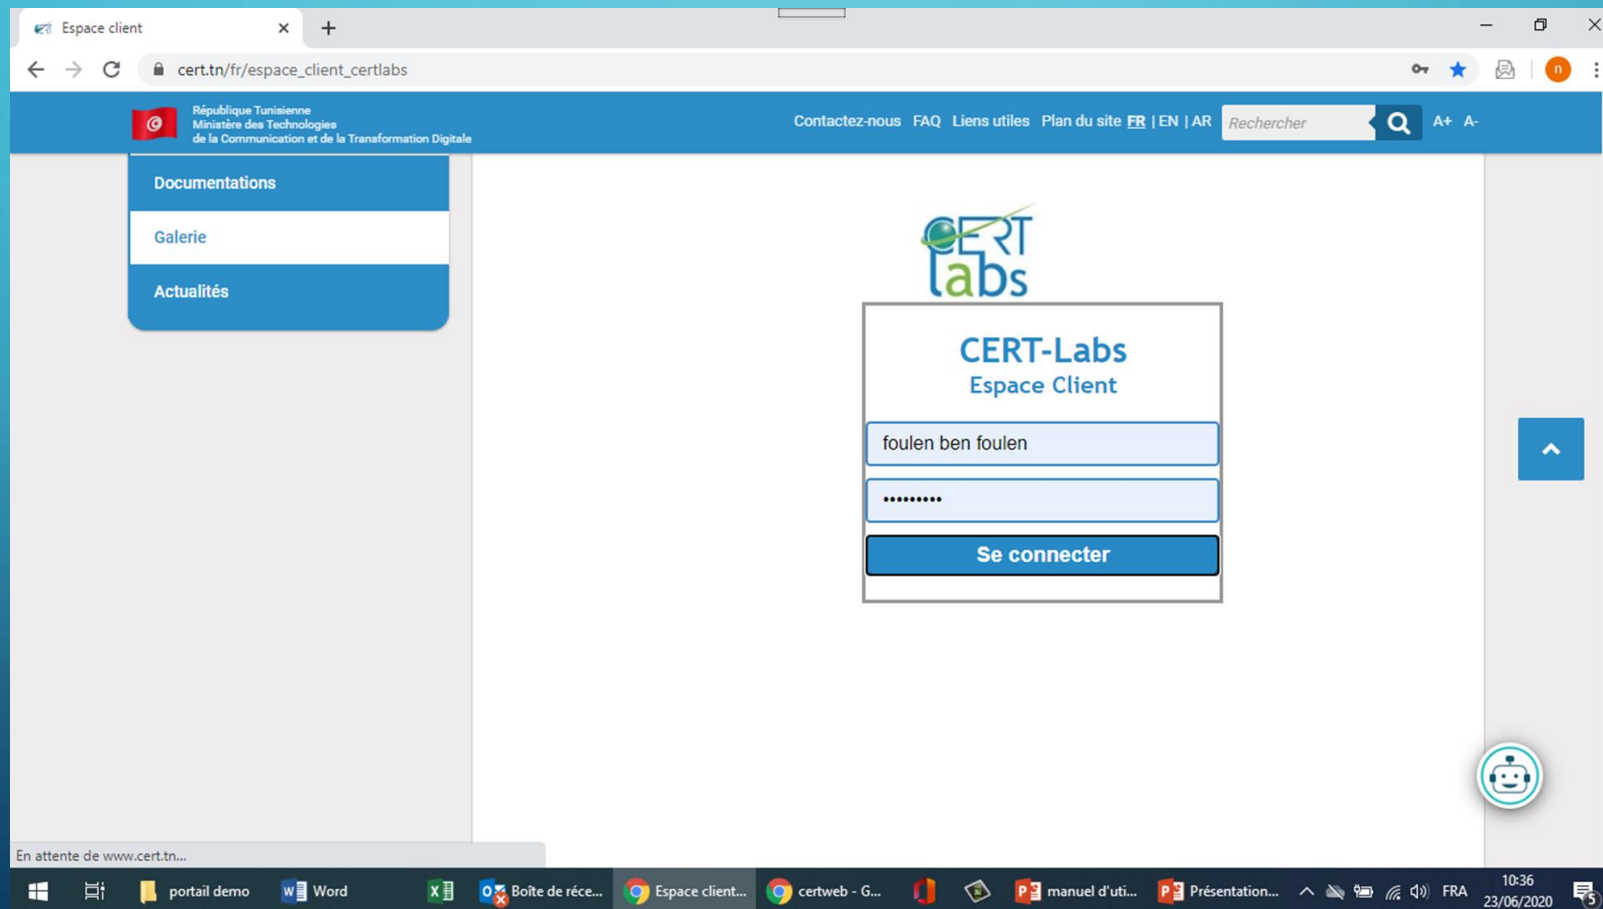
Espace client ×

cert.tn/fr/espace_client_certlabs

République Tunisienne
Ministère des Technologies
de la Communication et de la Transformation Digitale

Contactez-nous FAQ Liens utiles Plan du site FR | EN | AR Rechercher A+ A-

Documentations
Galerie
Actualités

CERT labs

CERT-Labs
Espace Client

foulen ben foulen
•••••••••
Se connecter

En attente de www.cert.tn...

portail demo Word Boîte de réce... Espace client... certweb - G... manuel d'uti... Présentation... FRA 10:36 23/06/2020